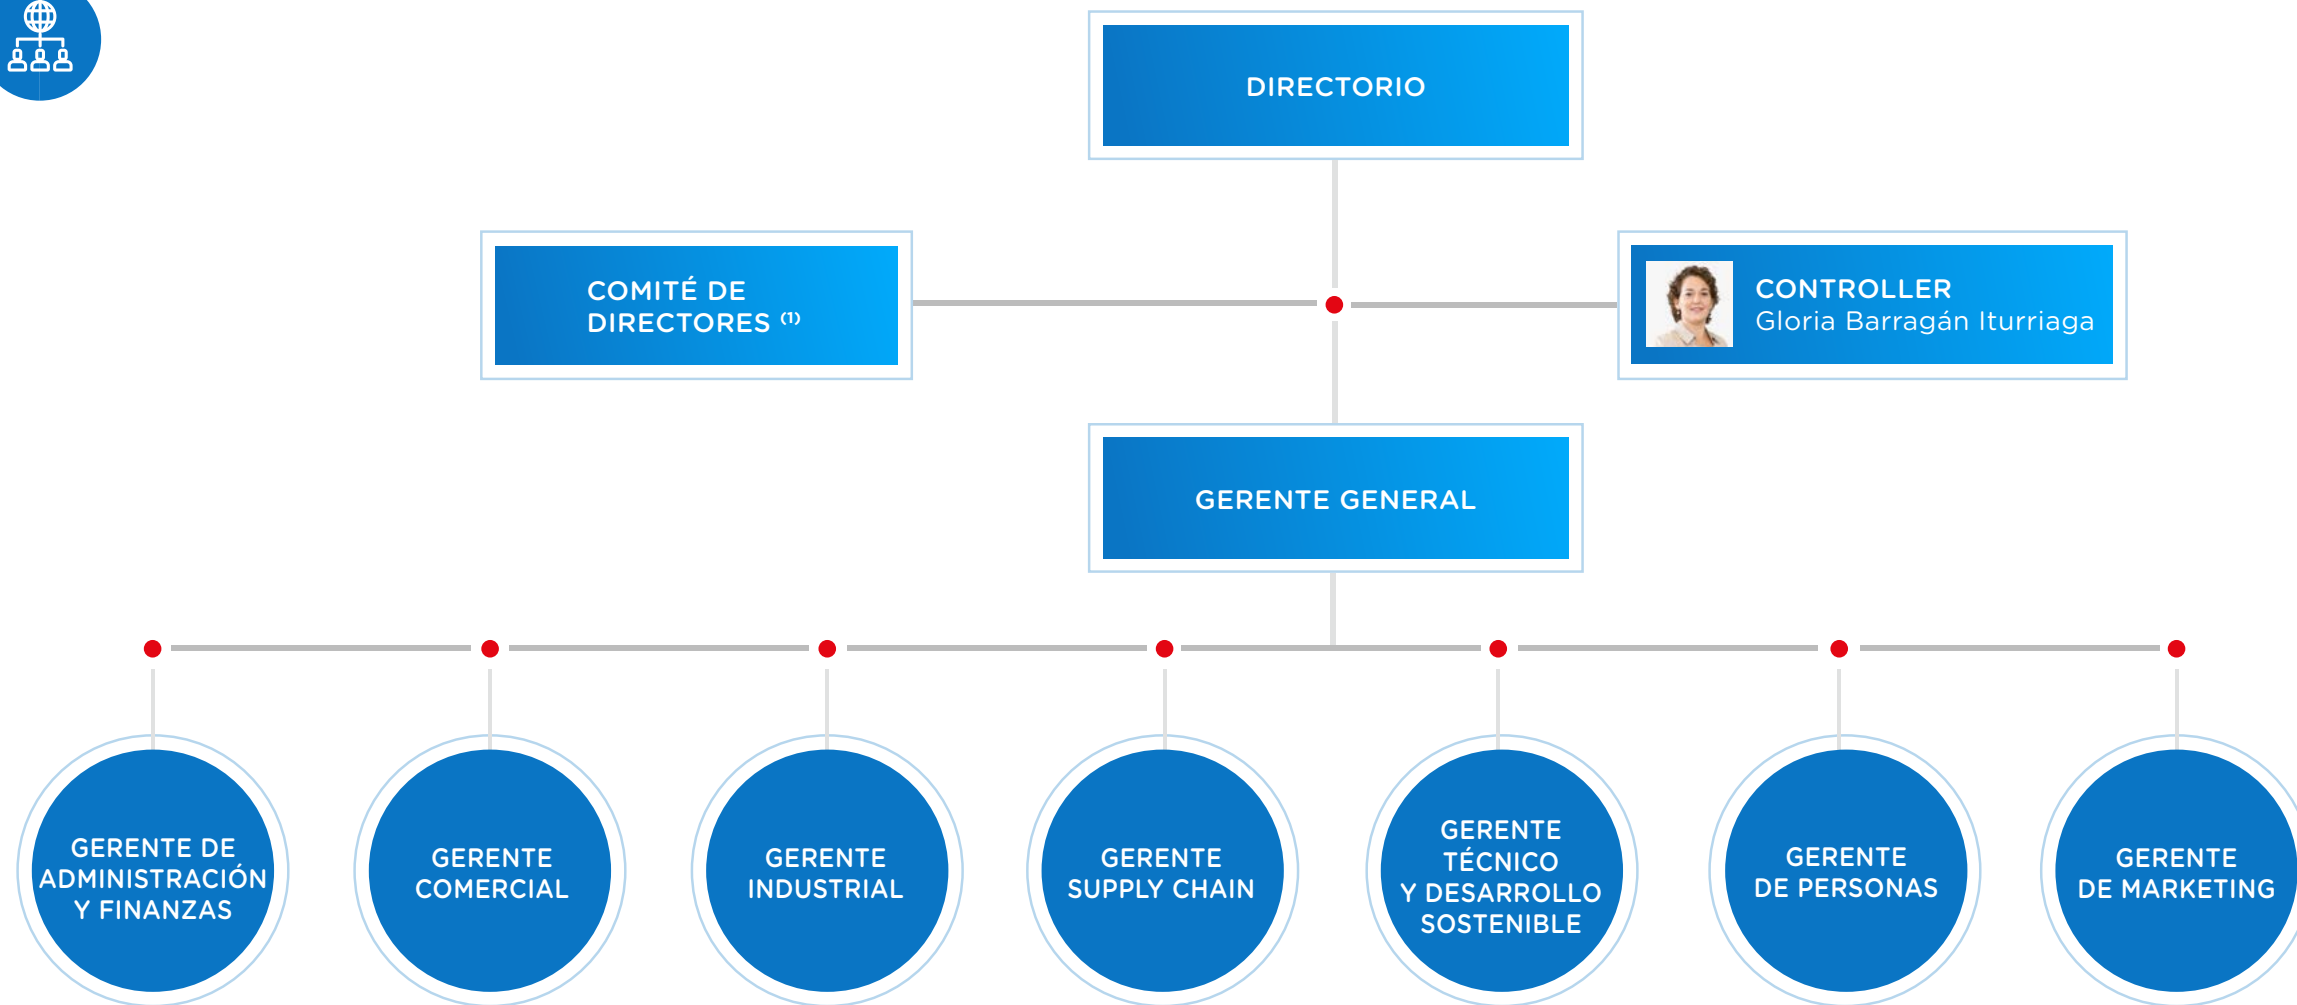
DIRECTORIO

COMITÉ DE DIRECTORES $^{(1)}$

CONTROLLER
Gloria Barragán Iturriaga

GERENTE GENERAL

GERENTE DE ADMINISTRACIÓN Y FINANZAS

GERENTE COMERCIAL

GERENTE INDUSTRIAL

GERENTE SUPPLY CHAIN

GERENTE TÉCNICO Y DESARROLLO SOSTENIBLE

GERENTE DE PERSONAS

GERENTE DE MARKETING